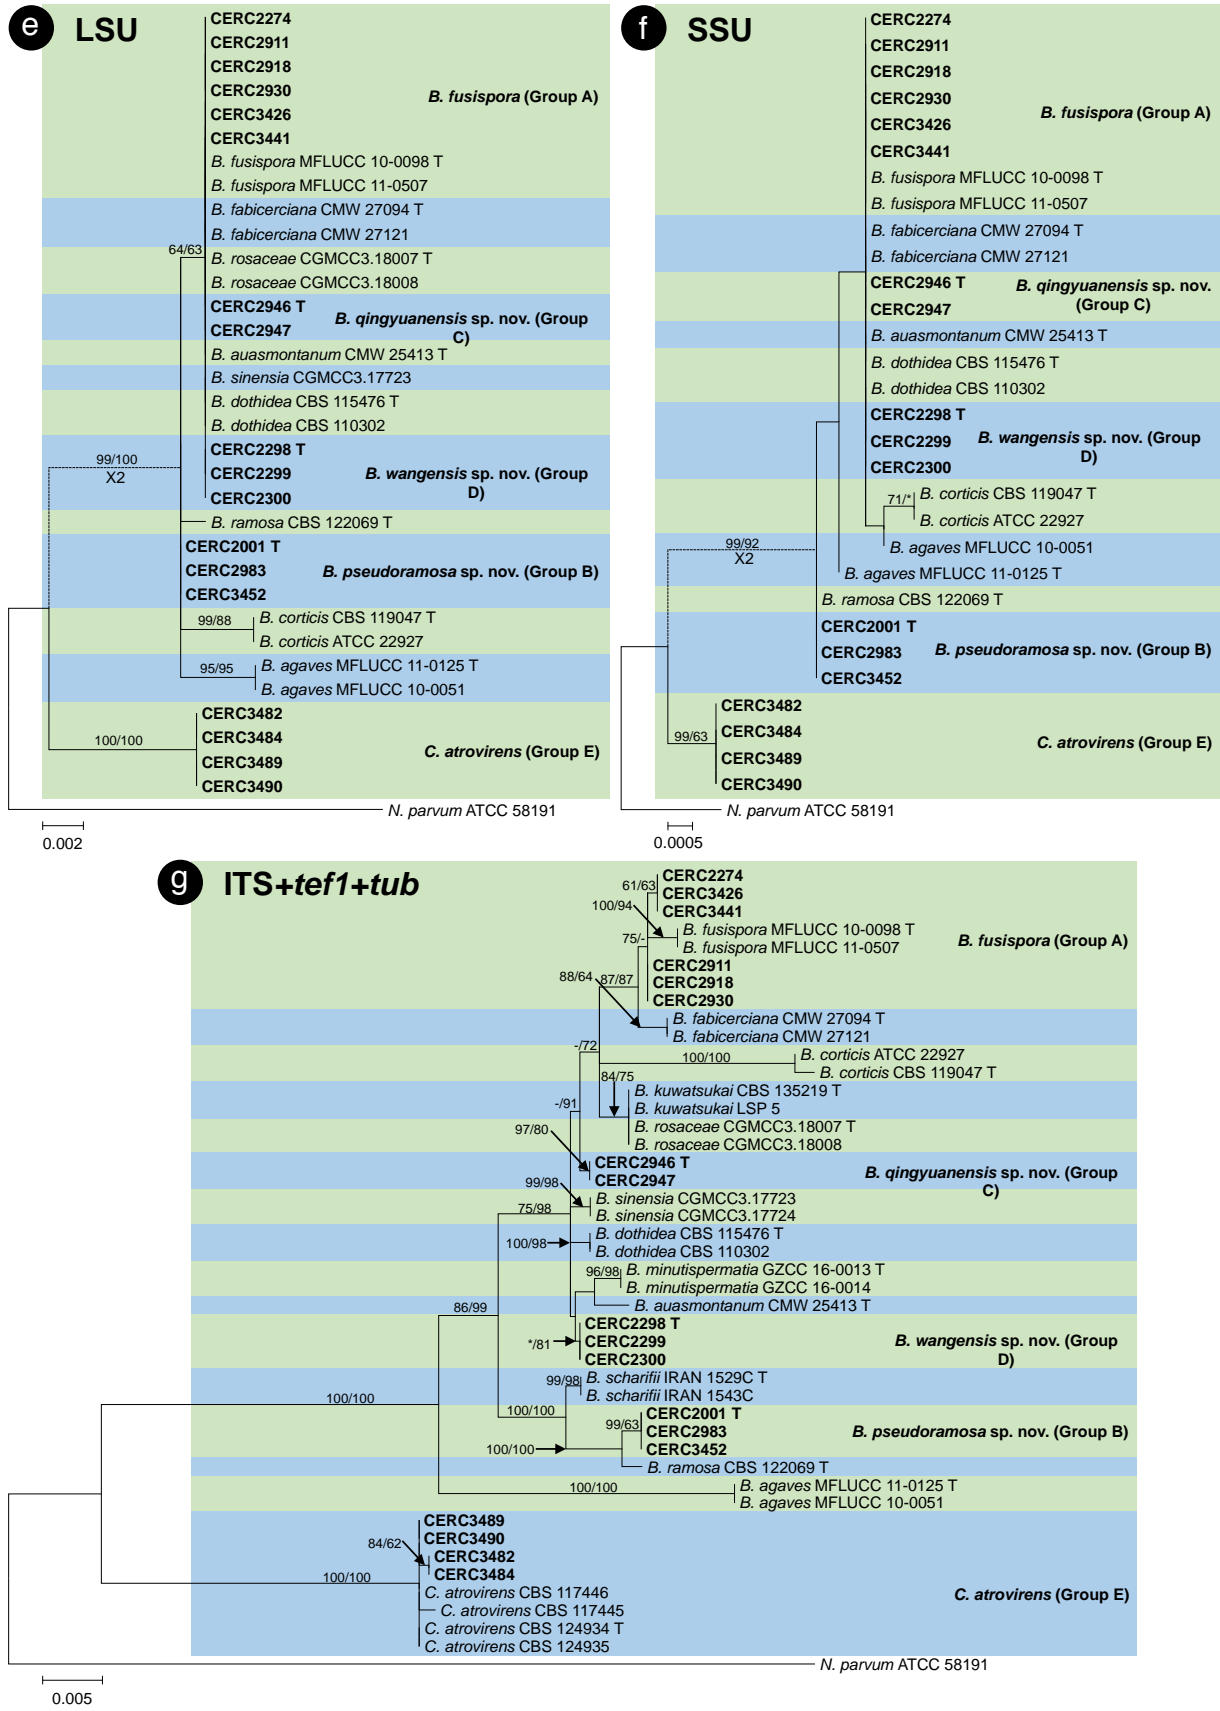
e LSU

CERC2274
CERC2911
CERC2918
CERC2930
CERC3426
CERC3441
B. fusispora MFLUCC 10-0098 T
B. fusispora MFLUCC 11-0507
B. fusispora (Group A)
B. fabicerciana CMW 27094 T
B. fabicerciana CMW 27121
64/63
B. rosaceae CGMCC3.18007 T
B. rosaceae CGMCC3.18008
CERC2946 T
CERC2947
B. qingyuanensis sp. nov. (Group C)
B. auasmontanum CMW 25413 T
B. sinensia CGMCC3.17723
B. dothidea CBS 115476 T
B. dothidea CBS 110302
99/100
X2
CERC2298 T
CERC2299
CERC2300
B. wangensis sp. nov. (Group D)
B. ramosa CBS 122069 T
CERC2001 T
CERC2983
CERC3452
B. pseudoramosa sp. nov. (Group B)
99/88
B. corticis CBS 119047 T
B. corticis ATCC 22927
95/95
B. agaves MFLUCC 11-0125 T
B. agaves MFLUCC 10-0051
100/100
CERC3482
CERC3484
CERC3489
CERC3490
C. atrovirens (Group E)
N. parvum ATCC 58191
0.002

f SSU

CERC2274
CERC2911
CERC2918
CERC2930
CERC3426
CERC3441
B. fusispora MFLUCC 10-0098 T
B. fusispora MFLUCC 11-0507
B. fusispora (Group A)
B. fabicerciana CMW 27094 T
B. fabicerciana CMW 27121
CERC2946 T
CERC2947
B. qingyuanensis sp. nov. (Group C)
B. auasmontanum CMW 25413 T
B. dothidea CBS 115476 T
B. dothidea CBS 110302
CERC2298 T
CERC2299
CERC2300
B. wangensis sp. nov. (Group D)
71/*
B. corticis CBS 119047 T
B. corticis ATCC 22927
99/92
X2
B. agaves MFLUCC 10-0051
B. agaves MFLUCC 11-0125 T
B. ramosa CBS 122069 T
CERC2001 T
CERC2983
CERC3452
B. pseudoramosa sp. nov. (Group B)
99/63
CERC3482
CERC3484
CERC3489
CERC3490
C. atrovirens (Group E)
N. parvum ATCC 58191
0.0005

g ITS+tef1+tub

61/63
CERC2274
CERC3426
CERC3441
100/94
75/-
B. fusispora MFLUCC 10-0098 T
B. fusispora MFLUCC 11-0507
B. fusispora (Group A)
88/64
87/87
CERC2911
CERC2918
CERC2930
B. fabicerciana CMW 27094 T
B. fabicerciana CMW 27121
-/72
100/100
B. corticis ATCC 22927
B. corticis CBS 119047 T
84/75
B. kuwatsukai CBS 135219 T
B. kuwatsukai LSP 5
-/91
B. rosaceae CGMCC3.18007 T
B. rosaceae CGMCC3.18008
97/80
CERC2946 T
CERC2947
B. qingyuanensis sp. nov. (Group C)
99/98
B. sinensia CGMCC3.17723
B. sinensia CGMCC3.17724
75/98
100/98
B. dothidea CBS 115476 T
B. dothidea CBS 110302
96/98
B. minutispermatia GZCC 16-0013 T
B. minutispermatia GZCC 16-0014
86/99
B. auasmontanum CMW 25413 T
*/81
CERC2298 T
CERC2299
CERC2300
B. wangensis sp. nov. (Group D)
99/98
B. scharifii IRAN 1529C T
B. scharifii IRAN 1543C
100/100
100/100
99/63
CERC2001 T
CERC2983
CERC3452
B. pseudoramosa sp. nov. (Group B)
100/100
B. ramosa CBS 122069 T
100/100
B. agaves MFLUCC 11-0125 T
B. agaves MFLUCC 10-0051
84/62
CERC3489
CERC3490
CERC3482
CERC3484
100/100
C. atrovirens CBS 117446
C. atrovirens CBS 117445
C. atrovirens CBS 124934 T
C. atrovirens CBS 124935
C. atrovirens (Group E)
N. parvum ATCC 58191
0.005